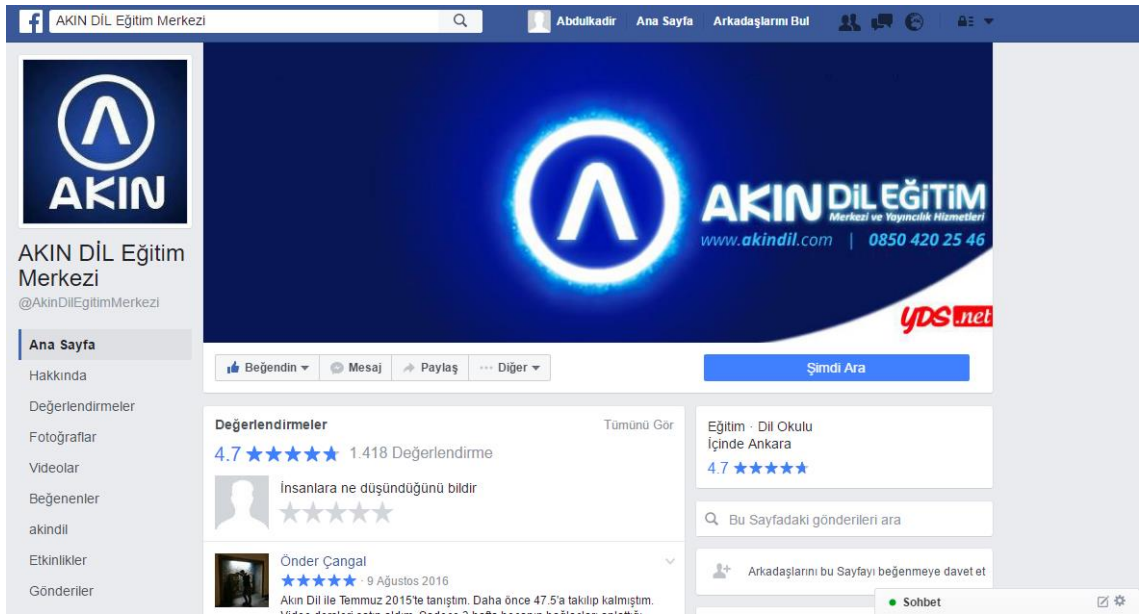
f AKIN DİL Eğitim Merkezi

Abdulkadir Ana Sayfa Arkadaşlarını Bul

AKIN

AKIN DİL Eğitim Merkezi
@AkinDilEgitimMerkezi

Ana Sayfa
Hakkında
Değerlendirmeler
Fotoğraflar
Videolar
Beğenenler
akindil
Etkinlikler
Gönderiler

AKIN DİL EĞİTİM
Merkezi ve Yayıncılık Hizmetleri
www.akindil.com | 0850 420 25 46
yds.net

Beğendin ▾ Mesaj Paylaş ··· Diğer ▾

Şimdi Ara

Değerlendirmeler Tümünü Gör
4.7 ★★★★★ 1.418 Değerlendirme

İnsanlara ne düşündüğünü bildir

Önder Çangal
★★★★★ · 9 Ağustos 2016
Akın Dil ile Temmuz 2015'te tanıştım. Daha önce 47.5'a takılıp kalmıştım. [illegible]

Eğitim · Dil Okulu
İçinde Ankara
4.7 ★★★★★

Bu Sayfadaki gönderileri ara

Arkadaşlarını bu Sayfayı beğenmeye davet et

Sohbet